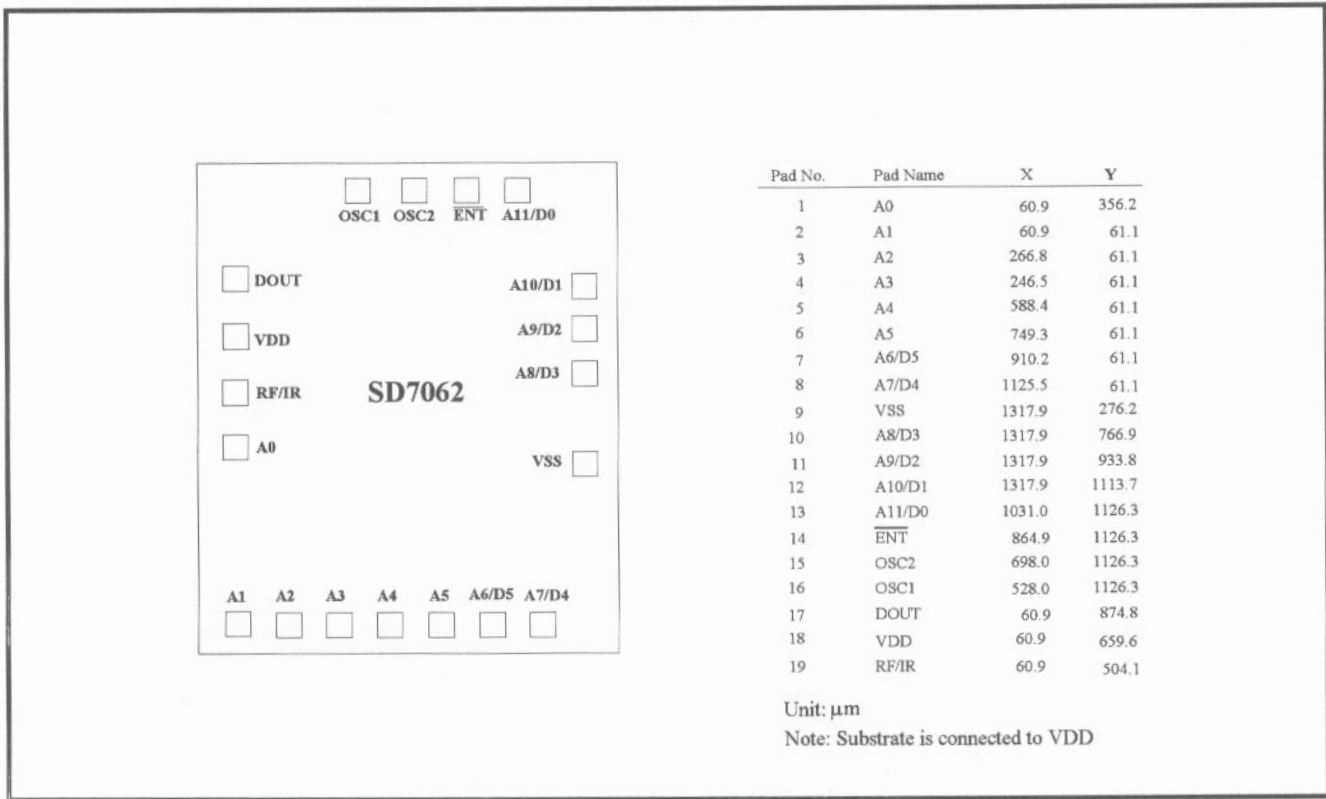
OSC1 OSC2 $\overline{ENT}$ A11/D0

DOUT

VDD

RF/IR

A0

SD7062

A10/D1

A9/D2

A8/D3

VSS

A1 A2 A3 A4 A5 A6/D5 A7/D4

| Pad No. | Pad Name | X | Y |
|---|---|---|---|
| 1 | A0 | 60.9 | 356.2 |
| 2 | A1 | 60.9 | 61.1 |
| 3 | A2 | 266.8 | 61.1 |
| 4 | A3 | 246.5 | 61.1 |
| 5 | A4 | 588.4 | 61.1 |
| 6 | A5 | 749.3 | 61.1 |
| 7 | A6/D5 | 910.2 | 61.1 |
| 8 | A7/D4 | 1125.5 | 61.1 |
| 9 | VSS | 1317.9 | 276.2 |
| 10 | A8/D3 | 1317.9 | 766.9 |
| 11 | A9/D2 | 1317.9 | 933.8 |
| 12 | A10/D1 | 1317.9 | 1113.7 |
| 13 | A11/D0 | 1031.0 | 1126.3 |
| 14 | $\overline{ENT}$ | 864.9 | 1126.3 |
| 15 | OSC2 | 698.0 | 1126.3 |
| 16 | OSC1 | 528.0 | 1126.3 |
| 17 | DOUT | 60.9 | 874.8 |
| 18 | VDD | 60.9 | 659.6 |
| 19 | RF/IR | 60.9 | 504.1 |

Unit: $\mu$m

Note: Substrate is connected to VDD